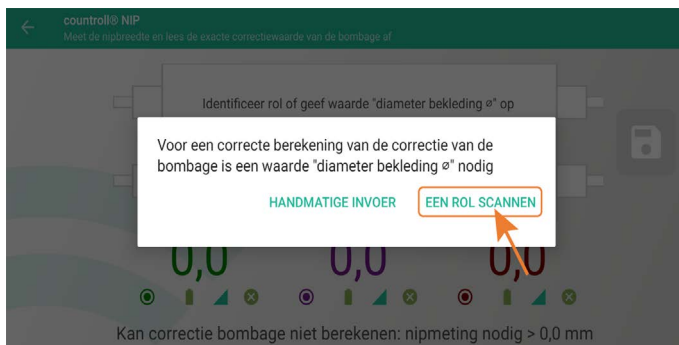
countroll® NIP
Meet de nipbreedte en lees de exacte correctiewaarde van de bombage af

Identificeer rol of geef waarde "diameter bekleding ø" op

Voor een correcte berekening van de correctie van de bombage is een waarde "diameter bekleding ø" nodig

HANDMATIGE INVOER

EEN ROL SCANNEN

0,0

0,0

0,0

Kan correctie bombage niet berekenen: nipmeting nodig > 0,0 mm